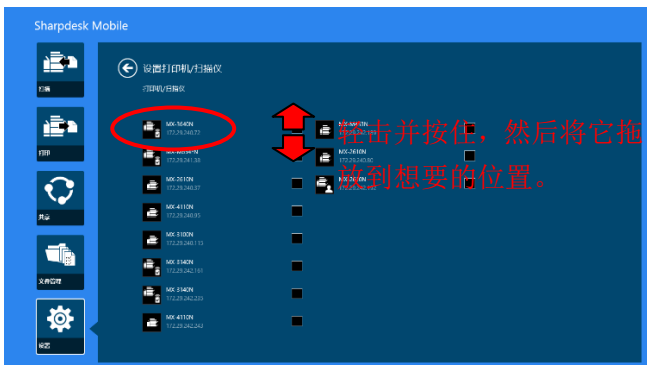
Sharpdesk Mobile

扫描

打印

共享

文件管理

设置

设置打印机/扫描仪

打印机/扫描仪

MX-3640N
172.29.240.73

MX-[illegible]
172.29.241.36

MX-2610N
172.29.240.37

MX-4110N
172.29.240.95

MX-3100N
172.29.240.113

MX-3140N
172.29.242.161

MX-3140N
172.29.242.223

MX-4110N
172.29.242.243

MX-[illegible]
172.29.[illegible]

MX-2610N
172.29.240.80

MX-2610N
172.29.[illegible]

轻击并按住，然后将它拖放到想要的位置。